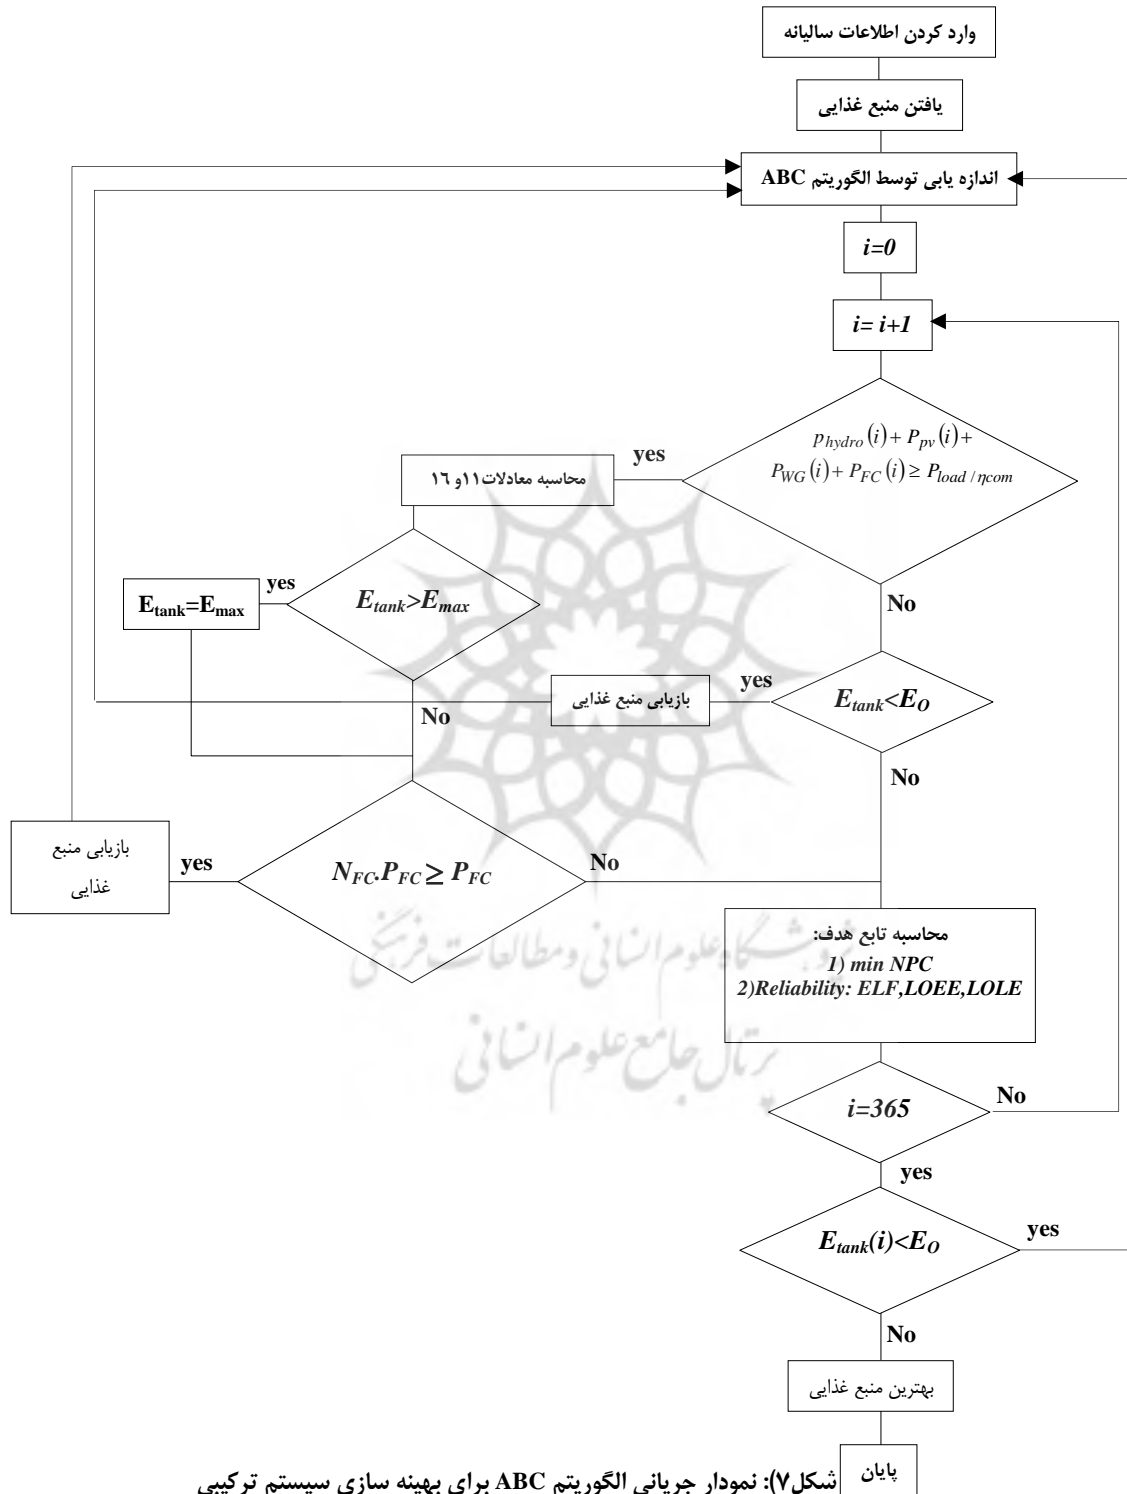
وارد کردن اطلاعات سالیانه

یافتن منبع غذایی

اندازه یابی توسط الگوریتم ABC

$i=0$

$i=i+1$

$p_{hydro}(i)+P_{pv}(i)+P_{WG}(i)+P_{FC}(i)\geq P_{load}/\eta com$

yes

محاسبه معادلات۱۱و ۱۶

$E_{tank}>E_{max}$

yes

$E_{tank}=E_{max}$

No

$E_{tank}<E_{O}$

yes

بازیابی منبع غذایی

No

No

$N_{FC}.P_{FC}\geq P_{FC}$

yes

بازیابی منبع غذایی

No

محاسبه تابع هدف:
1) min NPC
2)Reliability: ELF,LOEE,LOLE

$i=365$

No

yes

$E_{tank}(i)<E_{O}$

yes

No

بهترین منبع غذایی

پایان

شکل۷): نمودار جریانی الگوریتم ABC برای بهینه سازی سیستم ترکیبی

پژوهشگاه علوم انسانی و مطالعات فرهنگی
پرتال جامع علوم انسانی